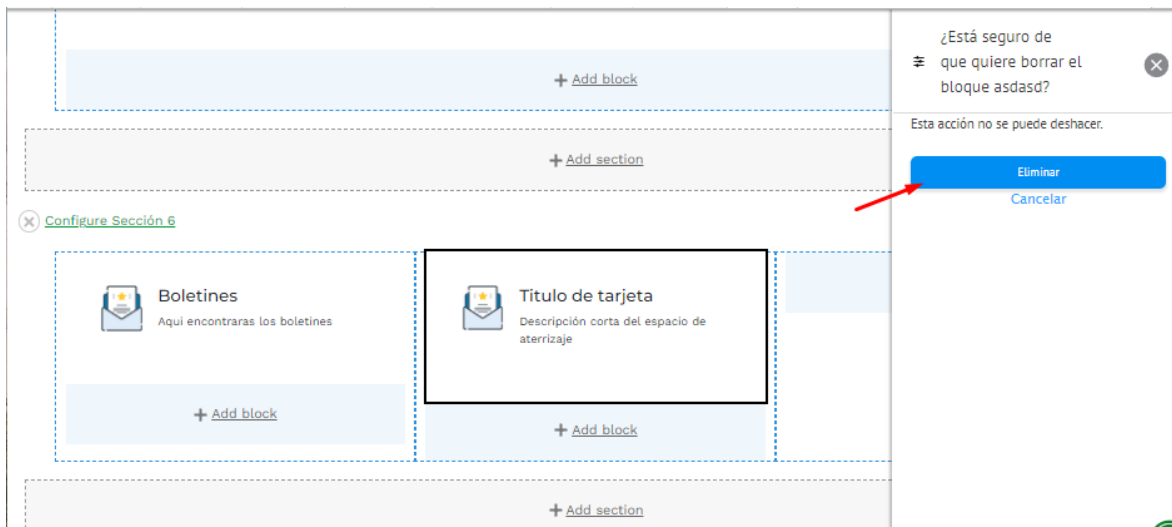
+ Add block

+ Add section

Configure Sección 6

Boletines
Aqui encontraras los boletines

+ Add block

Titulo de tarjeta
Descripción corta del espacio de aterrizaje

+ Add block

+ Add section

¿Está seguro de que quiere borrar el bloque asdasd?

Esta acción no se puede deshacer.

Eliminar

Cancelar